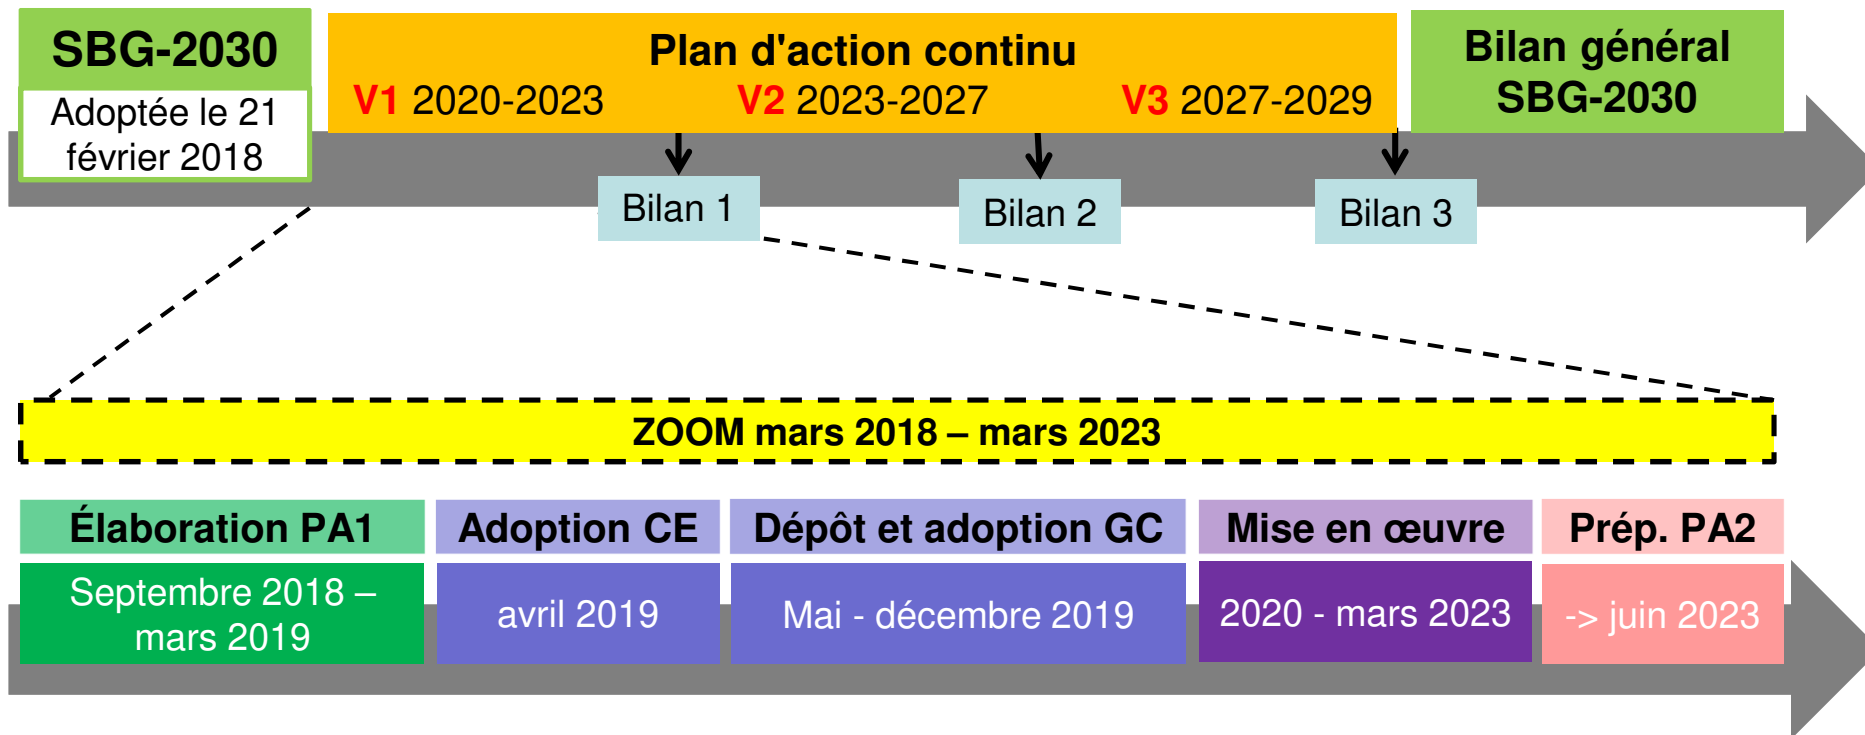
SBG-2030
Adoptée le 21 février 2018

Plan d'action continu
V1 2020-2023 V2 2023-2027 V3 2027-2029

Bilan général SBG-2030

Bilan 1 Bilan 2 Bilan 3

ZOOM mars 2018 – mars 2023

Élaboration PA1
Septembre 2018 – mars 2019

Adoption CE
avril 2019

Dépôt et adoption GC
Mai - décembre 2019

Mise en œuvre
2020 - mars 2023

Prép. PA2
-> juin 2023